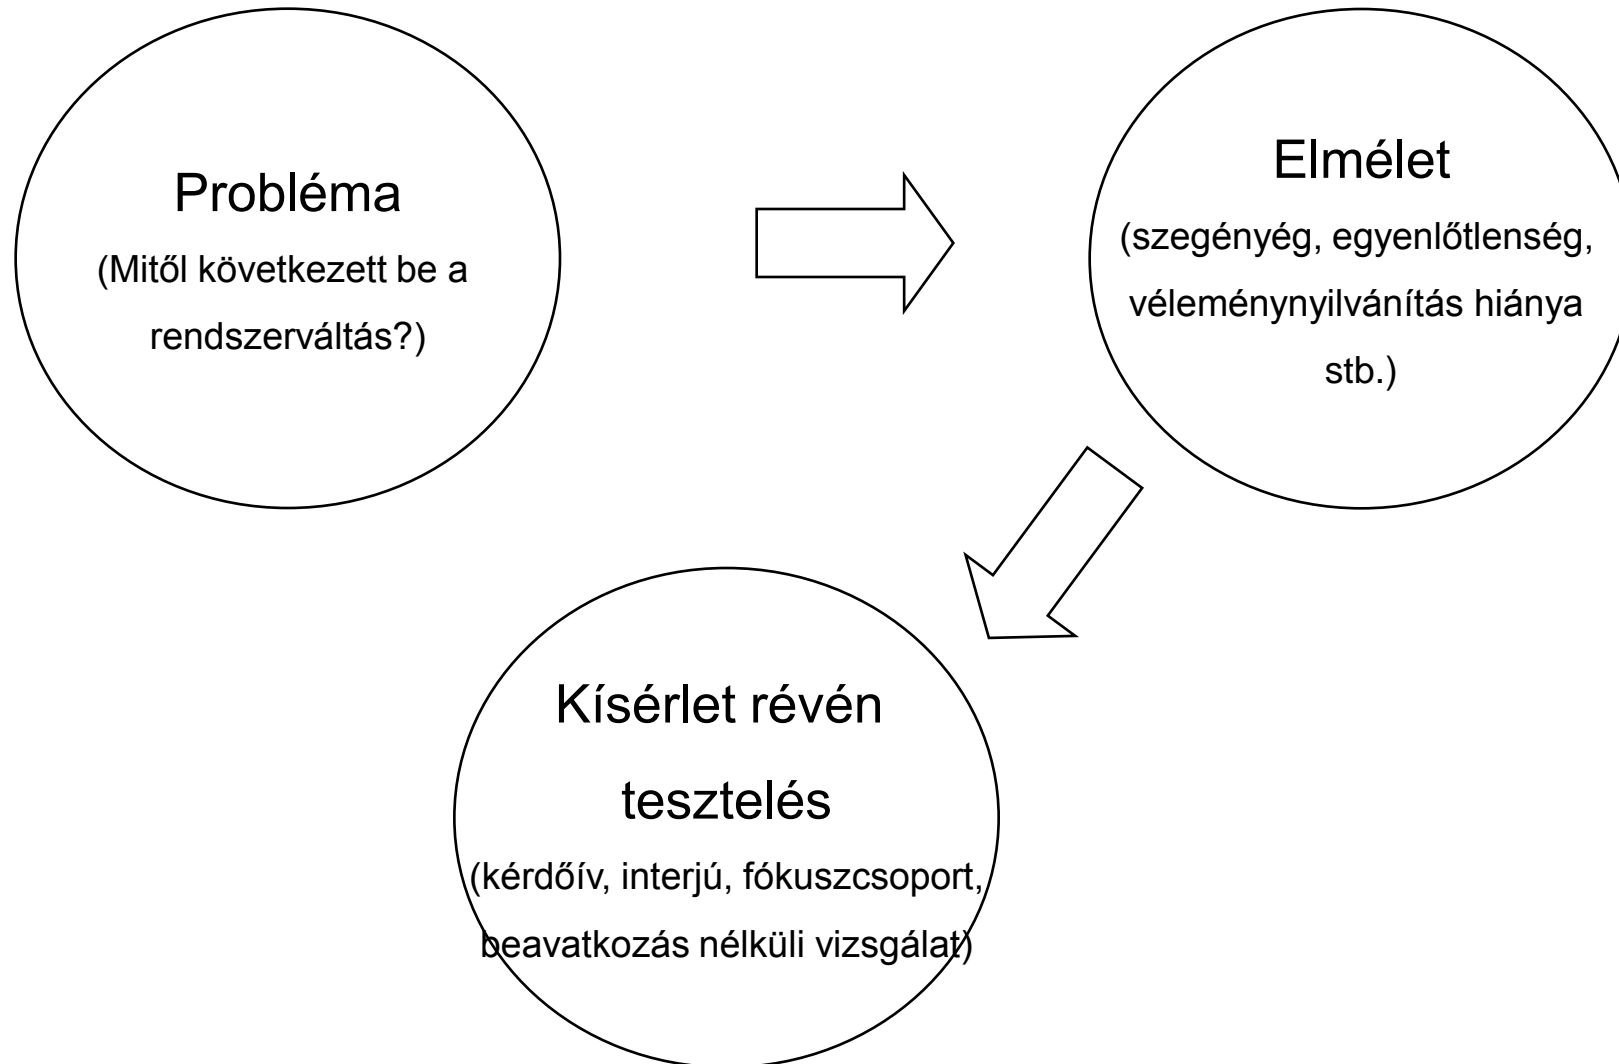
Probléma

(Mitől következett be a rendszerváltás?)

Elmélet

(szegényég, egyenlőtlenség, véleménynyilvánítás hiánya stb.)

Kísérlet révén tesztelés

(kérdőív, interjú, fókuszcsoport, beavatkozás nélküli vizsgálat)